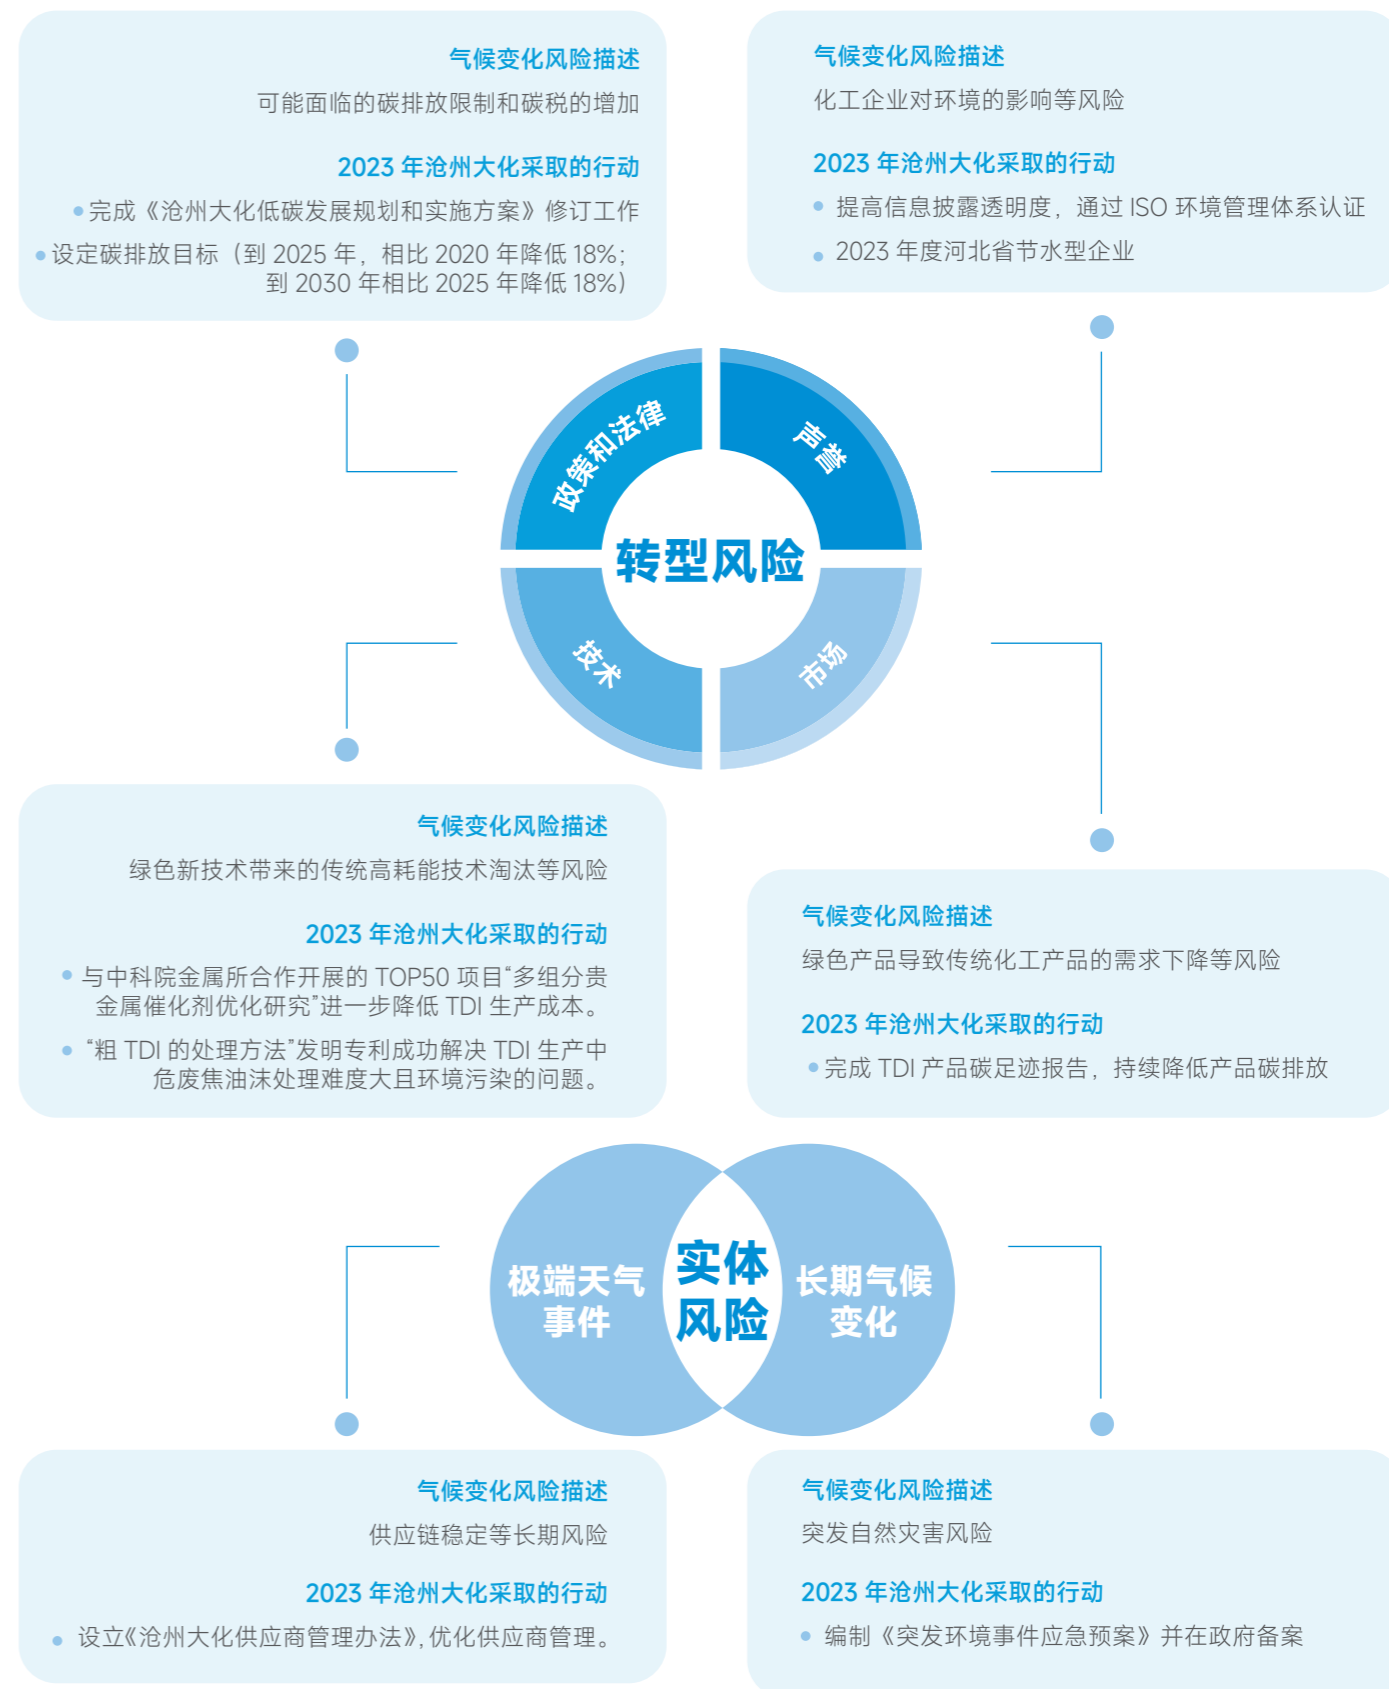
气候变化风险描述

可能面临的碳排放限制和碳税的增加

2023 年沧州大化采取的行动

• 完成《沧州大化低碳发展规划和实施方案》修订工作

• 设定碳排放目标（到 2025 年，相比 2020 年降低 18%；到 2030 年相比 2025 年降低 18%）

气候变化风险描述

化工企业对环境的影响等风险

2023 年沧州大化采取的行动

• 提高信息披露透明度，通过 ISO 环境管理体系认证

• 2023 年度河北省节水型企业

政策和法律

声誉

转型风险

技术

市场

气候变化风险描述

绿色新技术带来的传统高耗能技术淘汰等风险

2023 年沧州大化采取的行动

• 与中科院金属所合作开展的 TOP50 项目"多组分贵金属催化剂优化研究"进一步降低 TDI 生产成本。

• "粗 TDI 的处理方法"发明专利成功解决 TDI 生产中危废焦油沫处理难度大且环境污染的问题。

气候变化风险描述

绿色产品导致传统化工产品的需求下降等风险

2023 年沧州大化采取的行动

• 完成 TDI 产品碳足迹报告，持续降低产品碳排放

极端天气事件

实体风险

长期气候变化

气候变化风险描述

供应链稳定等长期风险

2023 年沧州大化采取的行动

• 设立《沧州大化供应商管理办法》，优化供应商管理。

气候变化风险描述

突发自然灾害风险

2023 年沧州大化采取的行动

• 编制《突发环境事件应急预案》并在政府备案